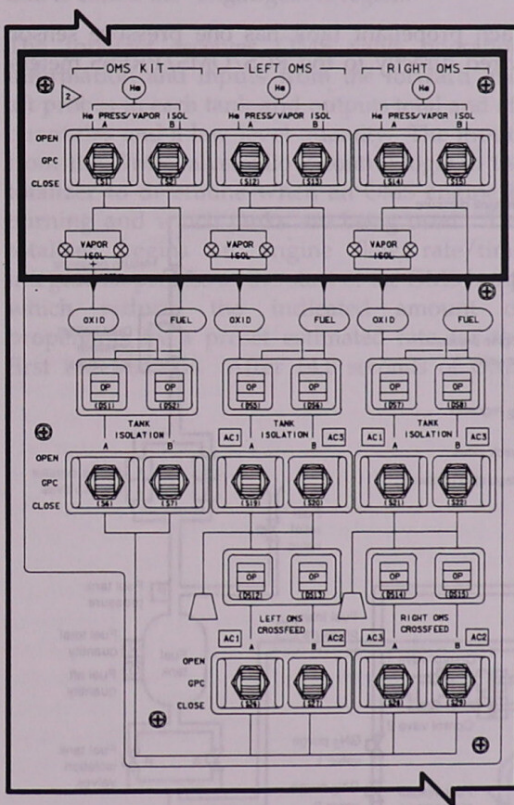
OMS KIT
LEFT OMS
RIGHT OMS
He
He
He
He PRESS/VAPOR ISOL
A B
He PRESS/VAPOR ISOL
A B
He PRESS/VAPOR ISOL
A B
OPEN
GPC
CLOSE
(S1)
(S2)
(S12)
(S13)
(S14)
(S15)
VAPOR ISOL
VAPOR ISOL
VAPOR ISOL
OXID
FUEL
OXID
FUEL
OXID
FUEL
OP
OP
(DS1)
(DS2)
OP
OP
(DS5)
(DS6)
OP
OP
(DS7)
(DS8)
TANK ISOLATION
A B
AC1
TANK ISOLATION
A B
AC3
AC1
TANK ISOLATION
A B
AC3
OPEN
GPC
CLOSE
(S4)
(S7)
(S19)
(S20)
(S21)
(S22)
OP
OP
(DS12)
(DS13)
OP
OP
(DS14)
(DS15)
AC1
LEFT OMS CROSSFEED
A B
AC2
AC3
RIGHT OMS CROSSFEED
A B
AC2
OPEN
GPC
CLOSE
(S26)
(S27)
(S28)
(S29)